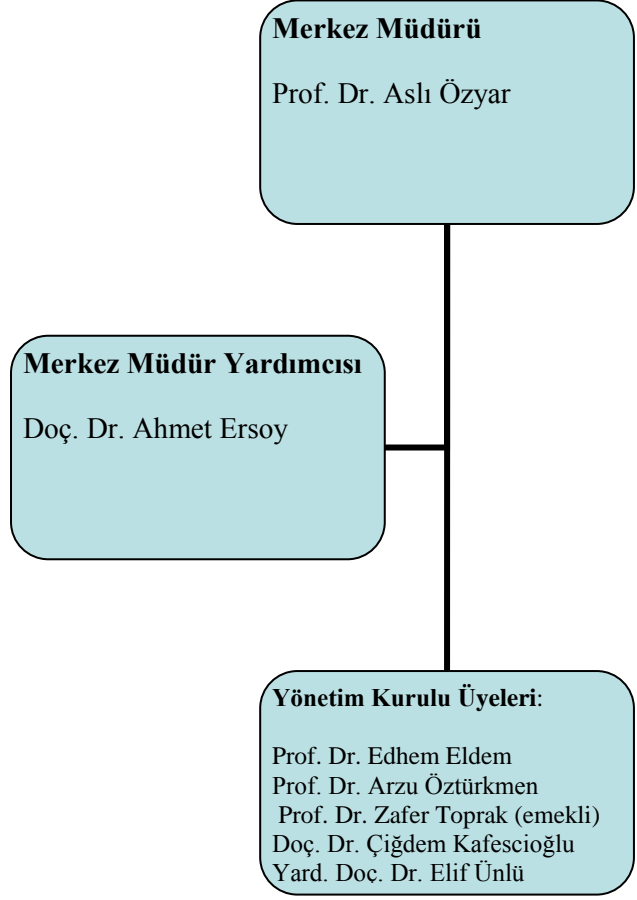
Merkez Müdürü

Prof. Dr. Aslı Özyar

Merkez Müdür Yardımcısı

Doç. Dr. Ahmet Ersoy

Yönetim Kurulu Üyeleri:

Prof. Dr. Edhem Eldem
Prof. Dr. Arzu Öztürkmen
Prof. Dr. Zafer Toprak (emekli)
Doç. Dr. Çiğdem Kafescioğlu
Yard. Doç. Dr. Elif Ünlü